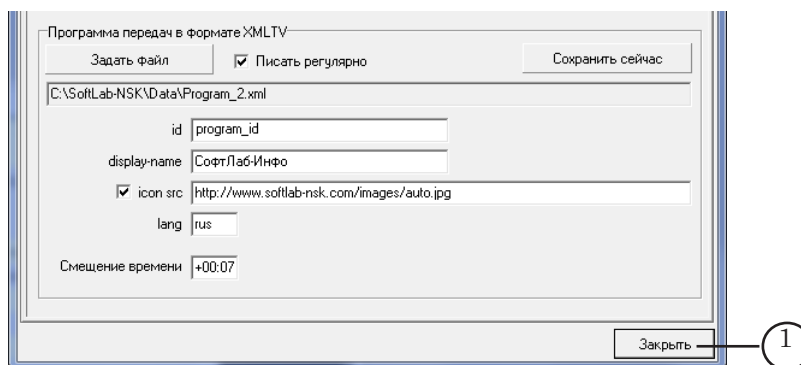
Программа передач в формате XMLTV

Задать файл

☑ Писать регулярно

Сохранить сейчас

C:\SoftLab-NSK\Data\Program_2.xml

id program_id

display-name СофтЛаб-Инфо

☑ icon src http://www.softlab-nsk.com/images/auto.jpg

lang rus

Смещение времени +00:07

Закрыть

1